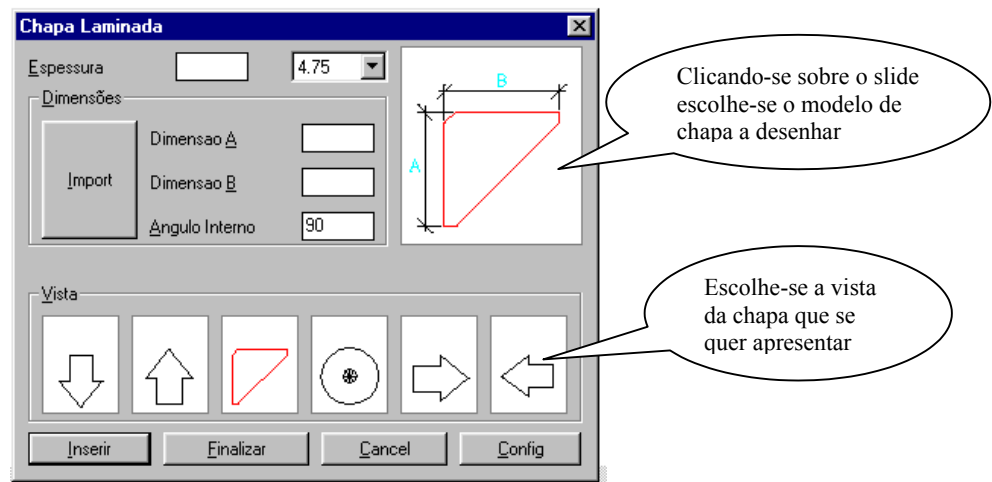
Chapa Laminada

Espessura 4.75

Dimensões

Import

Dimensao A

Dimensao B

Angulo Interno 90

B

A

Clicando-se sobre o slide escolhe-se o modelo de chapa a desenhar

Vista

Escolhe-se a vista da chapa que se quer apresentar

Inserir

Finalizar

Cancel

Config